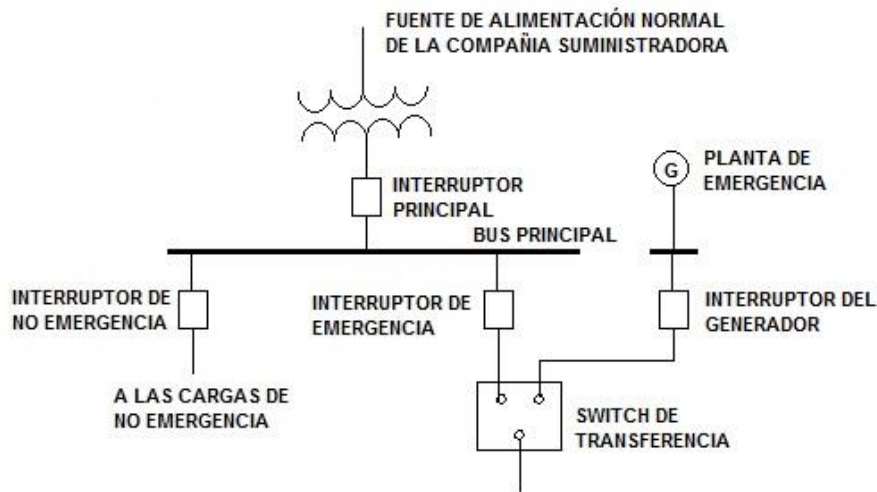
FUENTE DE ALIMENTACIÓN NORMAL DE LA COMPAÑIA SUMINISTRADORA

G

PLANTA DE EMERGENCIA

INTERRUPTOR PRINCIPAL

BUS PRINCIPAL

INTERRUPTOR DE NO EMERGENCIA

INTERRUPTOR DE EMERGENCIA

INTERRUPTOR DEL GENERADOR

A LAS CARGAS DE NO EMERGENCIA

SWITCH DE TRANSFERENCIA